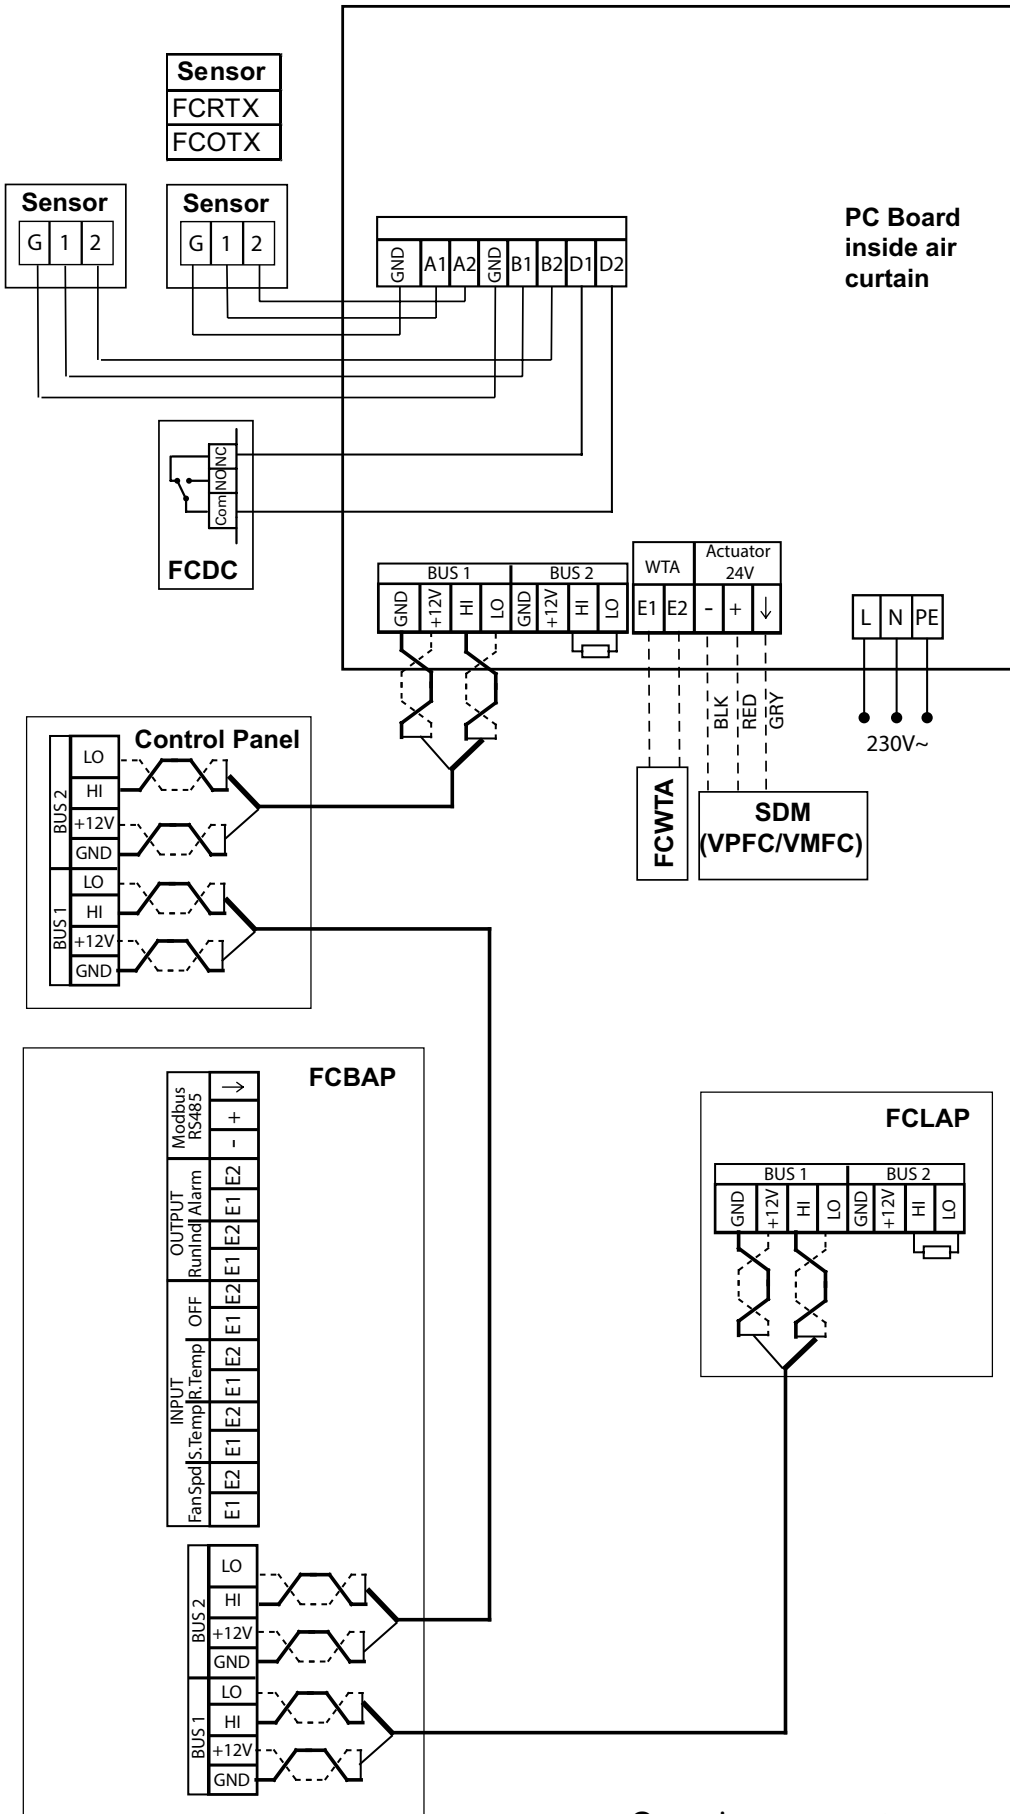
Sensor
FCRTX
FCOTX

Sensor
G 1 2

Sensor
G 1 2

GND A1 A2 GND B1 B2 D1 D2

PC Board inside air curtain

NC NO Com
FCDC

BUS 1
GND +12V HI LO
BUS 2
GND +12V HI LO

WTA
E1 E2

Actuator 24V
- + ↓

L N PE

BLK RED GRY

230V~

Control Panel
BUS 2
LO
HI
+12V
GND
BUS 1
LO
HI
+12V
GND

FCWTA

SDM (VPFC/VMFC)

FCBAP
Modbus RS485
↓ + -
OUTPUT
Alarm E2 E1
RunInd E2 E1
OFF E2 E1
INPUT
R.Temp E2 E1
S.Temp E2 E1
FanSpd E2 E1

BUS 2
LO
HI
+12V
GND
BUS 1
LO
HI
+12V
GND

FCLAP
BUS 1
GND +12V HI LO
BUS 2
GND +12V HI LO